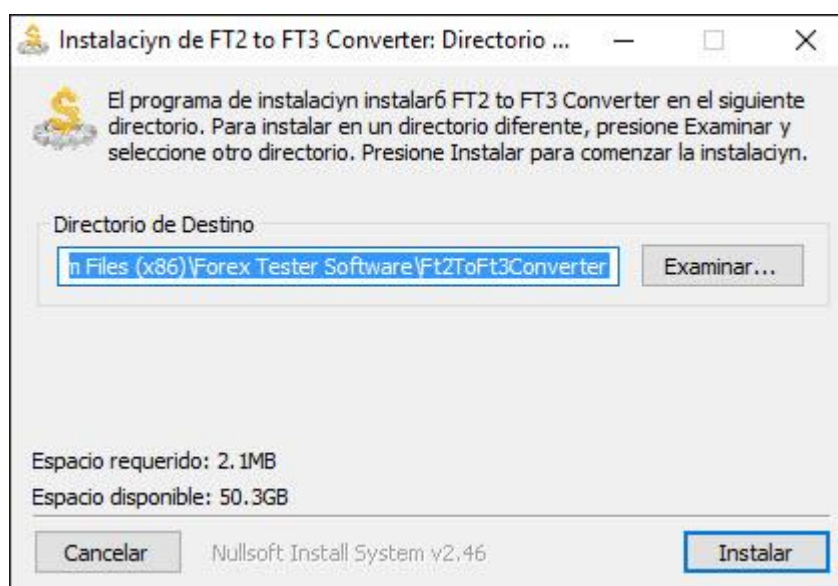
Instalaciyn de FT2 to FT3 Converter: Directorio ...

El programa de instalaciyn instalar6 FT2 to FT3 Converter en el siguiente directorio. Para instalar en un directorio diferente, presione Examinar y seleccione otro directorio. Presione Instalar para comenzar la instalaciyn.

Directorio de Destino

n Files (x86)\Forex Tester Software\Ft2ToFt3Converter

Examinar...

Espacio requerido: 2.1MB

Espacio disponible: 50.3GB

Cancelar

Nullsoft Install System v2.46

Instalar